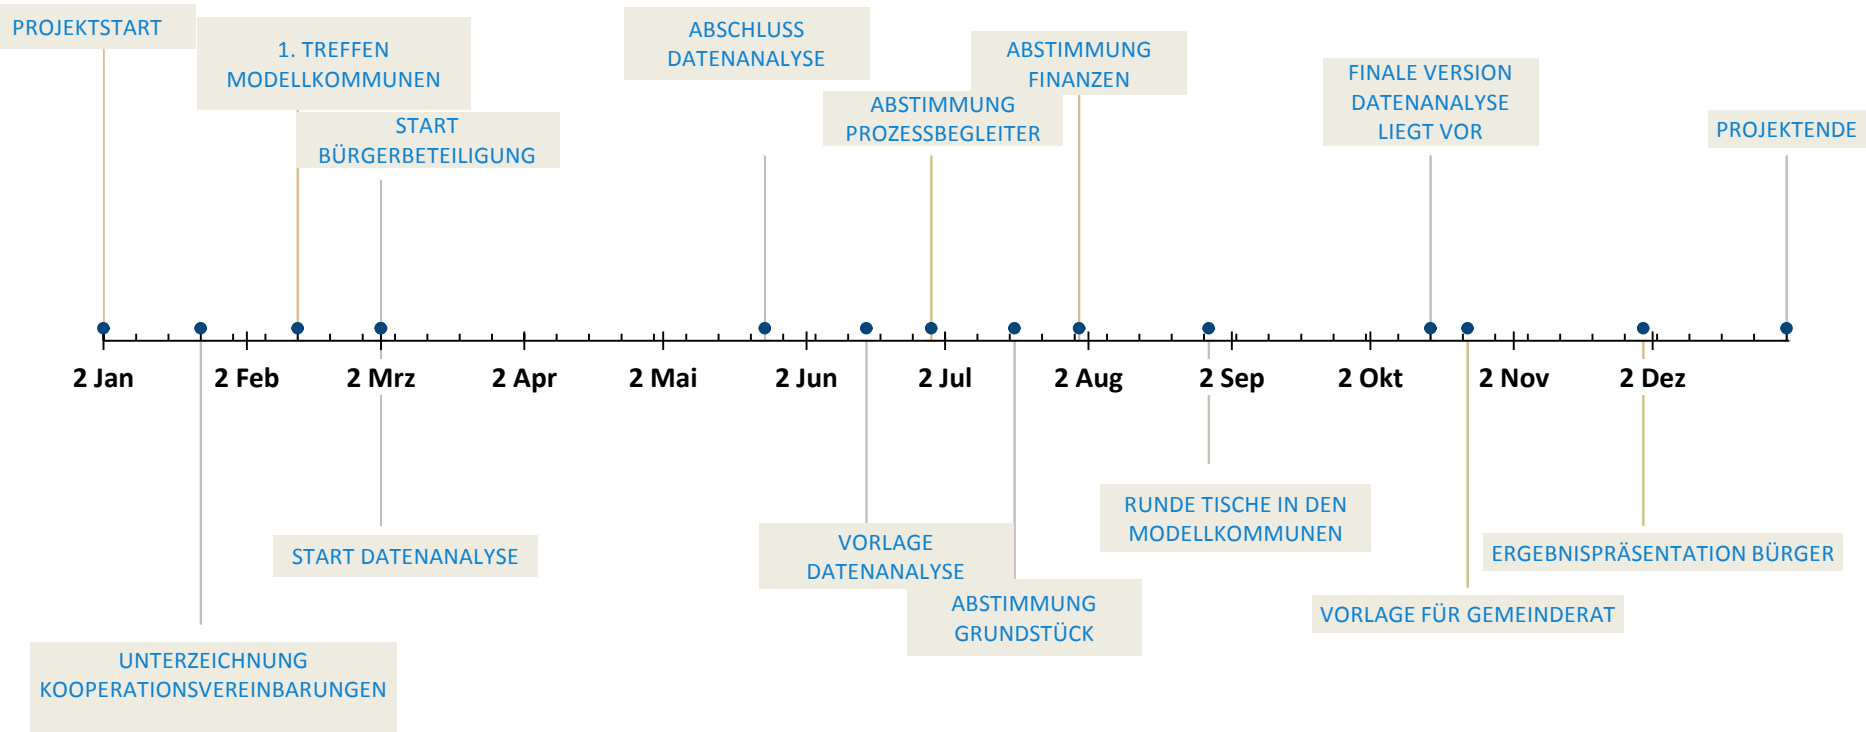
PROJEKTSTART

1. TREFFEN MODELLKOMMUNEN

START BÜRGERBETEILIGUNG

ABSCHLUSS DATENANALYSE

ABSTIMMUNG PROZESSBEGLEITER

ABSTIMMUNG FINANZEN

FINALE VERSION DATENANALYSE LIEGT VOR

PROJEKTENDE

2 Jan
2 Feb
2 Mrz
2 Apr
2 Mai
2 Jun
2 Jul
2 Aug
2 Sep
2 Okt
2 Nov
2 Dez

START DATENANALYSE

UNTERZEICHNUNG KOOPERATIONSVEREINBARUNGEN

VORLAGE DATENANALYSE

ABSTIMMUNG GRUNDSTÜCK

RUNDE TISCHE IN DEN MODELLKOMMUNEN

ERGEBNISPRÄSENTATION BÜRGER

VORLAGE FÜR GEMEINDERAT